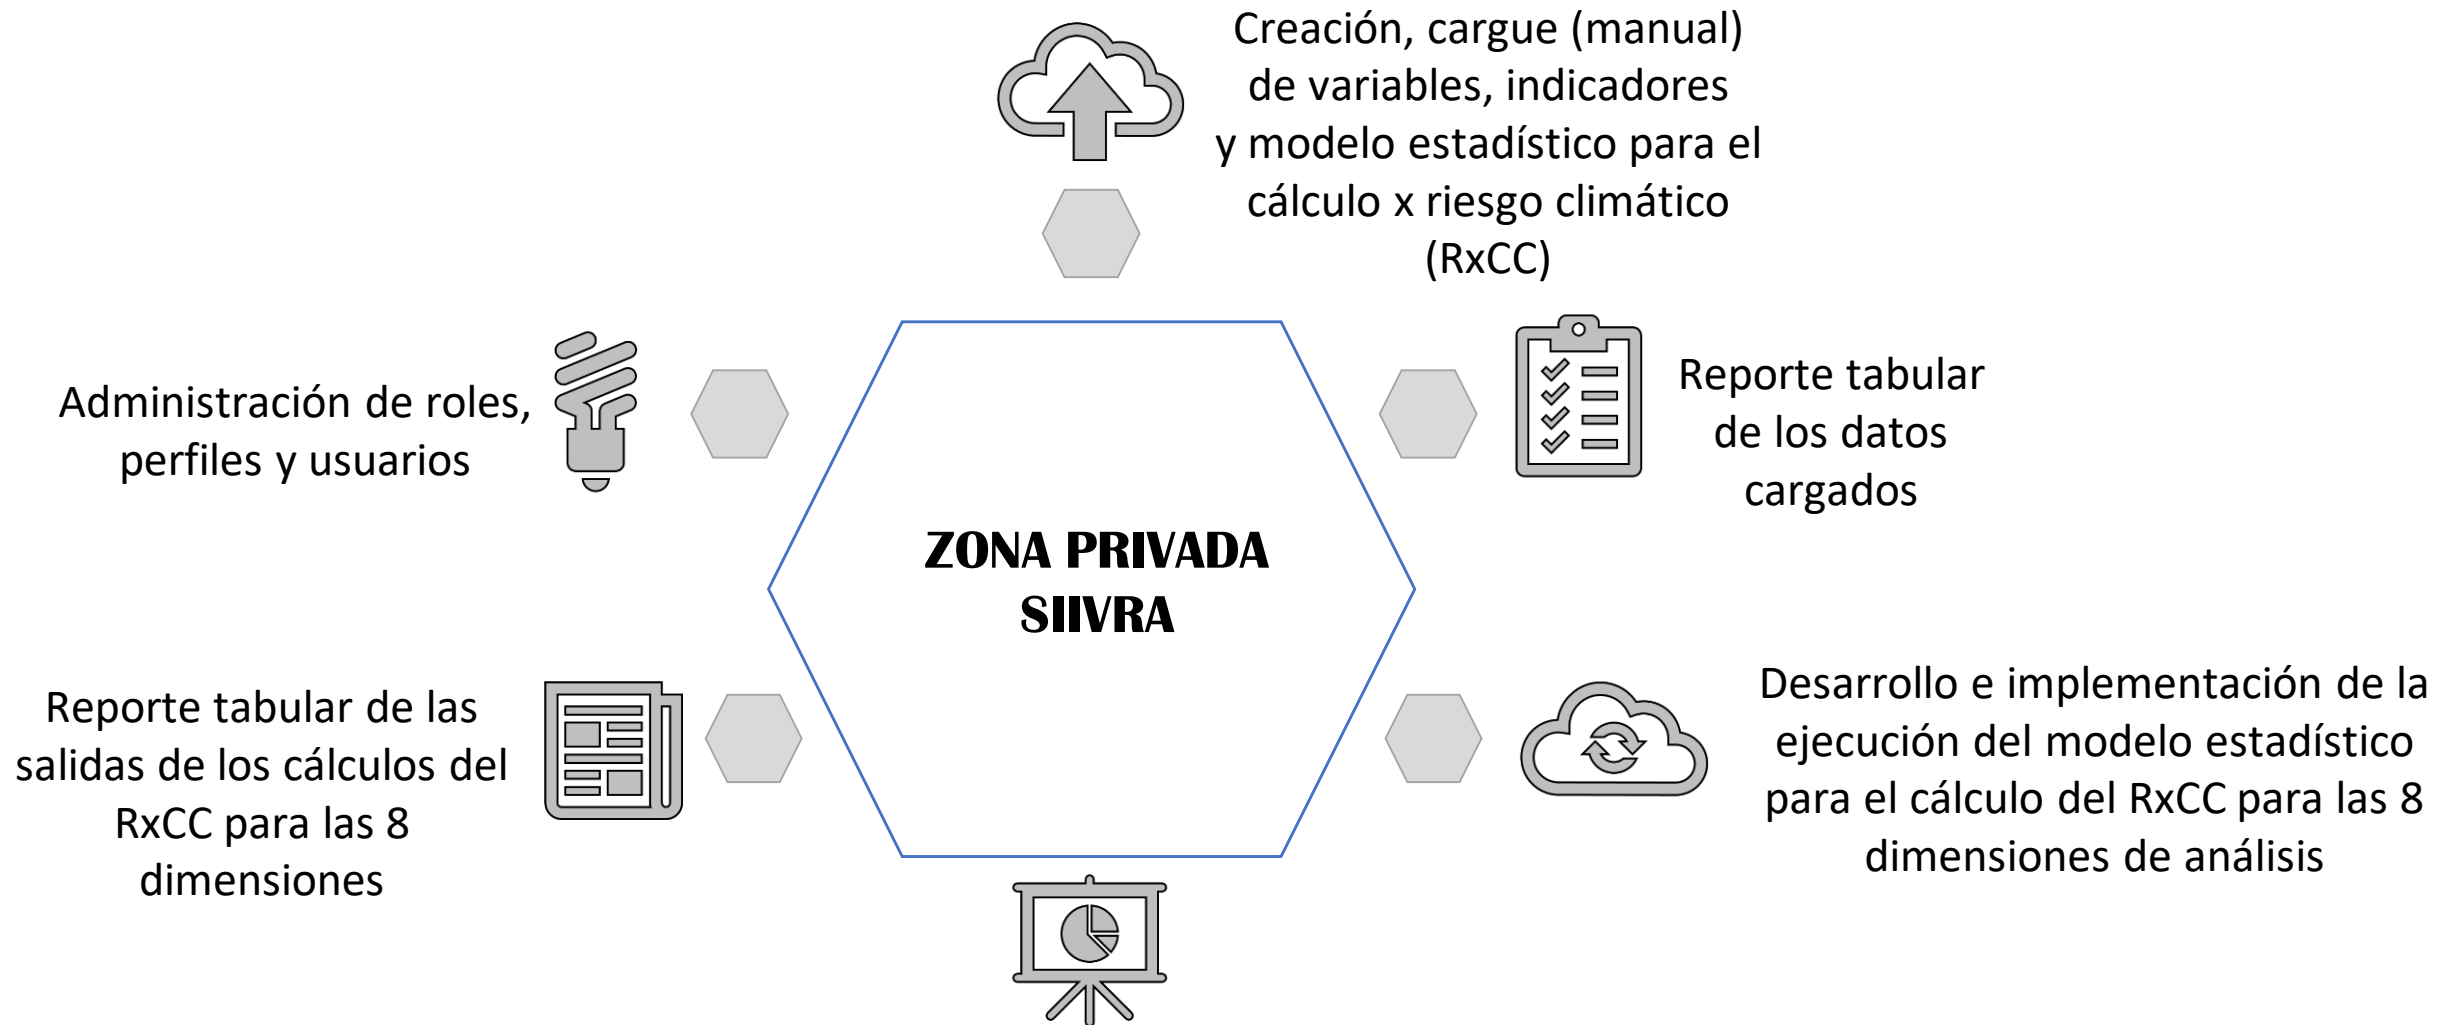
Creación, cargue (manual) de variables, indicadores y modelo estadístico para el cálculo x riesgo climático (RxCC)

Administración de roles, perfiles y usuarios

Reporte tabular de los datos cargados

ZONA PRIVADA SIIVRA

Reporte tabular de las salidas de los cálculos del RxCC para las 8 dimensiones

Desarrollo e implementación de la ejecución del modelo estadístico para el cálculo del RxCC para las 8 dimensiones de análisis